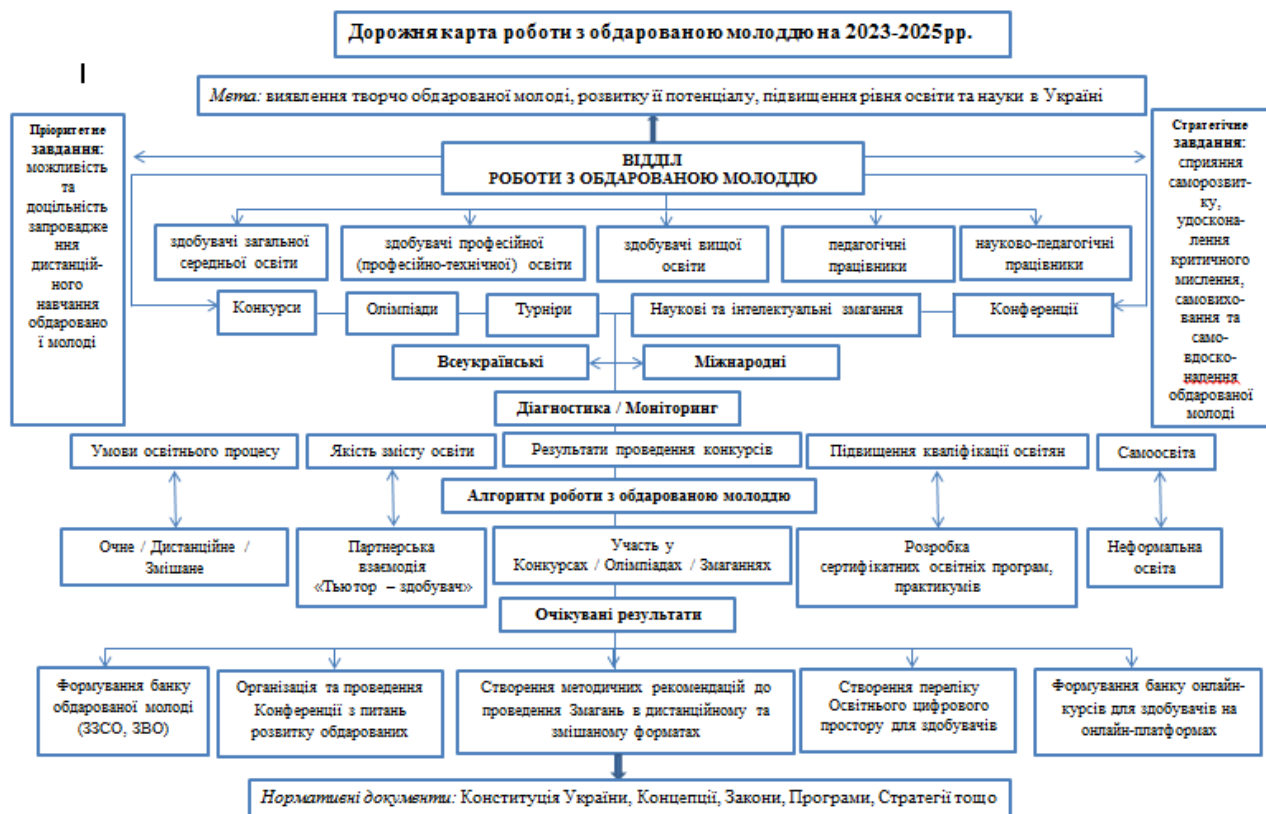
Дорожня карта роботи з обдарованою молоддю на 2023-2025рр.

І

Мета: виявлення творчо обдарованої молоді, розвитку її потенціалу, підвищення рівня освіти та науки в Україні

Пріоритетне завдання: можливість та доцільність запровадження дистанційного навчання обдарованої молоді

ВІДДІЛ
РОБОТИ З ОБДАРОВАНОЮ МОЛОДДЮ

Стратегічне завдання: сприяння саморозвитку, удосконалення критичного мислення, самовиховання та самовдосконалення обдарованої молоді

здобувачі загальної середньої освіти

здобувачі професійної (професійно-технічної) освіти

здобувачі вищої освіти

педагогічні працівники

науково-педагогічні працівники

Конкурси

Олімпіади

Турніри

Наукові та інтелектуальні змагання

Конференції

Всеукраїнські

Міжнародні

Діагностика / Моніторинг

Умови освітнього процесу

Якість змісту освіти

Результати проведення конкурсів

Підвищення кваліфікації освітян

Самоосвіта

Алгоритм роботи з обдарованою молоддю

Очне / Дистанційне / Змішане

Партнерська взаємодія «Тьютор – здобувач»

Участь у Конкурсах / Олімпіадах / Змаганнях

Розробка сертифікатних освітніх програм, практикумів

Неформальна освіта

Очікувані результати

Формування банку обдарованої молоді (ЗЗСО, ЗВО)

Організація та проведення Конференції з питань розвитку обдарованих

Створення методичних рекомендацій до проведення Змагань в дистанційному та змішаному форматах

Створення переліку Освітнього цифрового простору для здобувачів

Формування банку онлайн-курсів для здобувачів на онлайн-платформах

Нормативні документи: Конституція України, Концепції, Закони, Програми, Стратегії тощо